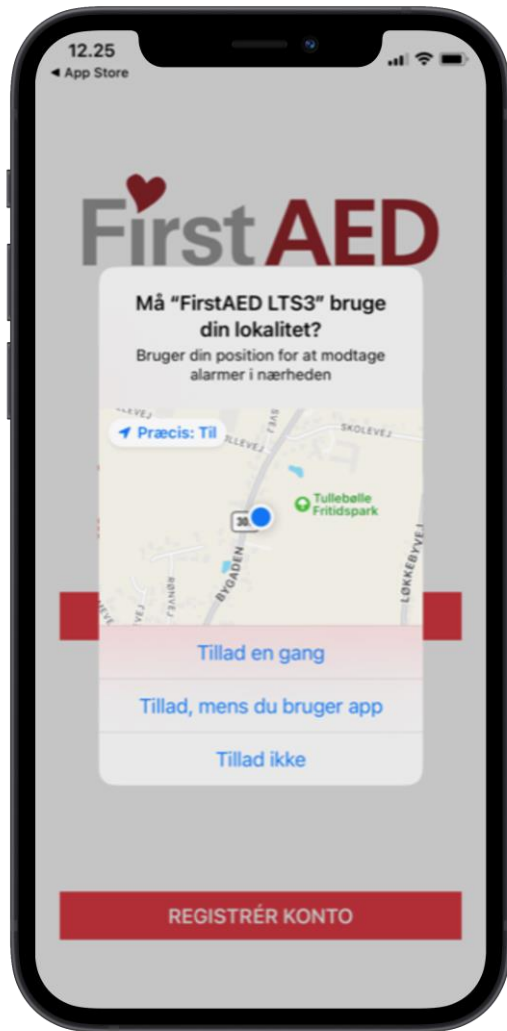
12.25
◂ App Store

FirstAED

Må "FirstAED LTS3" bruge din lokalitet?
Bruger din position for at modtage alarmer i nærheden

Præcis: Til
SKOLEVEJ
LLEVEJ
Tullebølle Fritidspark
30
BYGADEN
LØKKEBYVEJ

Tillad en gang
Tillad, mens du bruger app
Tillad ikke

REGISTRÉR KONTO